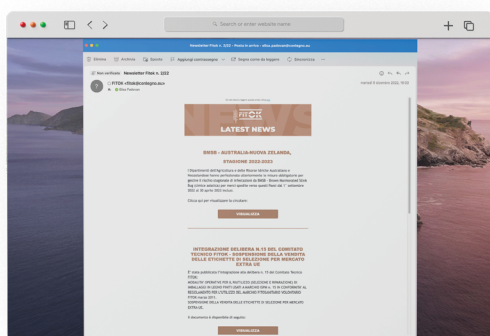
Search or enter website name

Newsletter Fitok n. 2/22 - Posta in arrivo - elisa.padovan@confagro.eu

Elimina Archivia Sposta Aggiungi contrassegno Segna come da leggere Blocca

Non verificato Newsletter Fitok n. 2/22

FITOK <fitok@conlegno.eu>
A: Elisa Padovan

venerdì 8 gennaio 2022, 10:00

FITOK

LATEST NEWS

BNSB - AUSTRALIA-NUOVA ZELANDA, STAGIONE 2022-2023

I Dipartimenti dell'Agricoltura e delle Risorse Idriche Australiano e Neozelandese hanno pubblicato aggiornamenti ai requisiti ai sensi dell'ordinanza per gestire il rischio stagionale di infestazione da BMSB - Brown Marmorated Stink Bug (cimice asiatica) per merci specifiche spedite dal 1° settembre 2022 al 30 aprile 2023 inclusi.

Clicca qui per visualizzare la circolare:

VISUALIZZA

INTEGRAZIONE DELIBERA N.15 DEL COMITATO TECNICO FITOK - SOSPENSIONE DELLA VENDITA DELLE ETICHETTE DI SELEZIONE PER MERCATO EXTRA UE

È stata pubblicata l'integrazione alla delibera n. 15 del Comitato Tecnico FITOK:
MODALITA' OPERATIVE PER IL RILASCIO (SELEZIONE E IMBARCO) DI IMBALLAGGI IN LEGNO FORTI (SAPTI A MERCATI) DEL N. 15 CONFORMITA' AL REGOLAMENTO PER L'UTILIZZO DEL MARCHIO FITOSANITARIO VOLONTARIO FITOK marzo 2011.
SOSPENSIONE DELLA VENDITA DELLE ETICHETTE DI SELEZIONE PER MERCATO EXTRA UE.

Il documento è disponibile di seguito:

VISUALIZZA